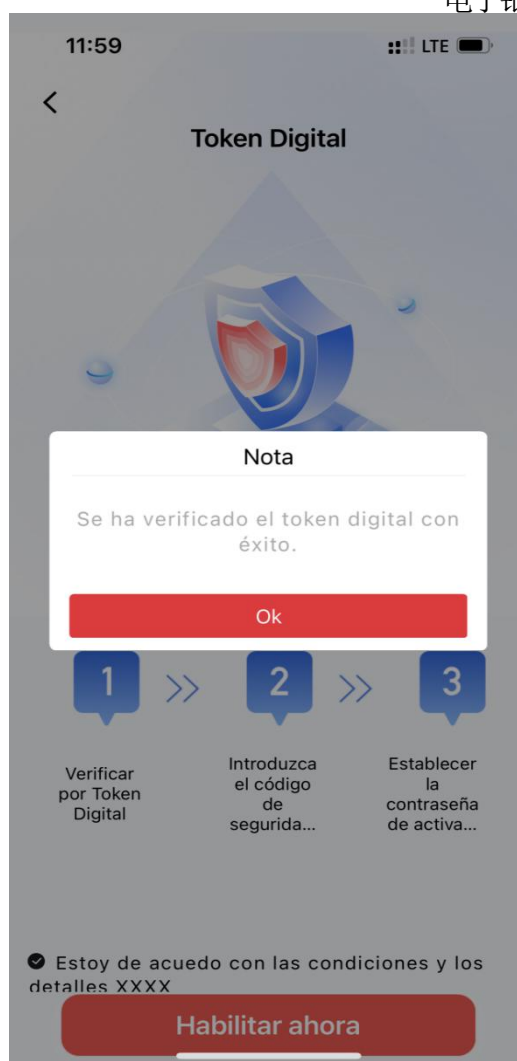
电子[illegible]

11:59

LTE

<

Token Digital

Nota

Se ha verificado el token digital con éxito.

Ok

1 >> 2 >> 3

Verificar por Token Digital

Introduzca el código de segurida...

Establecer la contraseña de activa...

Estoy de acuedo con las condiciones y los detalles XXXX

Habilitar ahora